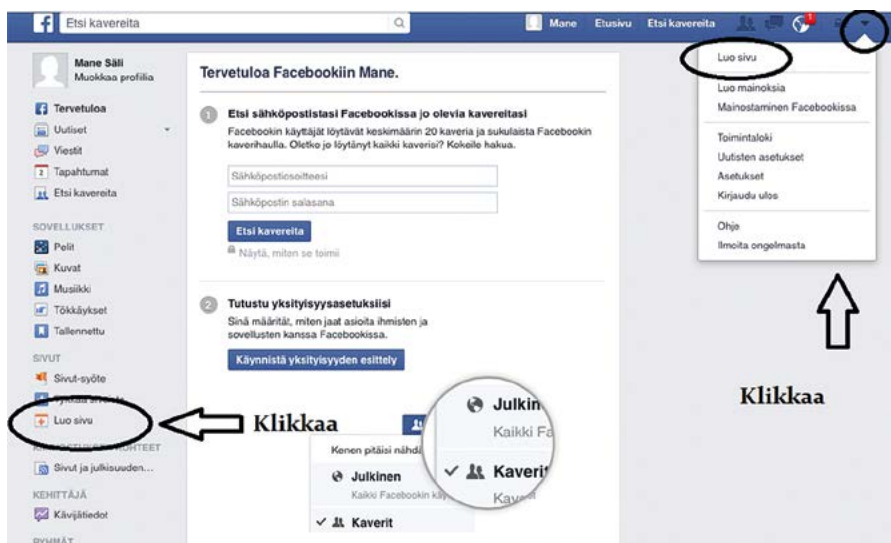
Etsi kavereita

Mane Etusivu Etsi kavereita

Mane Säli
Muokkaa profiilia

Tervetuloa
Uutiset
Viestit
Tapahtumat
Etsi kavereita

SOVELLUKSET
Pelit
Kuvat
Musiikki
Tökkäykset
Tallennettu

SIVUT
Sivut-syöte
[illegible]
Luo sivu
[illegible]
Sivut ja julkisuuden...

KEHITTÄJÄ
Kävijätiedot

RYHMÄT

Tervetuloa Facebookiin Mane.

1 Etsi sähköpostistasi Facebookissa jo olevia kavereitasi
Facebookin käyttäjät löytävät keskimäärin 20 kaveria ja sukulaista Facebookin kaverihaulla. Oletko jo löytänyt kaikki kaverisi? Kokeile hakua.

Sähköpostiosoitteesi
Sähköpostin salasana
Etsi kavereita
Näytä, miten se toimii

2 Tutustu yksityisyysasetuksiisi
Sinä määrität, miten jaat asioita ihmisten ja sovellusten kanssa Facebookissa.
Käynnistä yksityisyyden esittely

Kenen pitäisi nähdä
Julkinen
Kaikki Facebookin käy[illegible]
✓ Kaverit

Julkin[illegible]
Kaikki Fa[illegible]
✓ Kaverit
Kaver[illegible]

Klikkaa

Luo sivu
Luo mainoksia
Mainostaminen Facebookissa
Toimintaloki
Uutisten asetukset
Asetukset
Kirjaudu ulos
Ohje
Ilmoita ongelmasta

Klikkaa